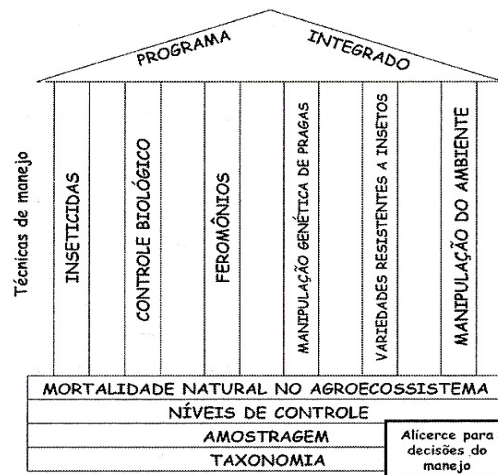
PROGRAMA INTEGRADO

Técnicas de manejo

INSETICIDAS

CONTROLE BIOLÓGICO

FEROMÔNIOS

MANIPULAÇÃO GENÉTICA DE PRAGAS

VARIEDADES RESISTENTES A INSETOS

MANIPULAÇÃO DO AMBIENTE

MORTALIDADE NATURAL NO AGROECOSSISTEMA

NÍVEIS DE CONTROLE

AMOSTRAGEM

TAXONOMIA

Alicerce para decisões do manejo